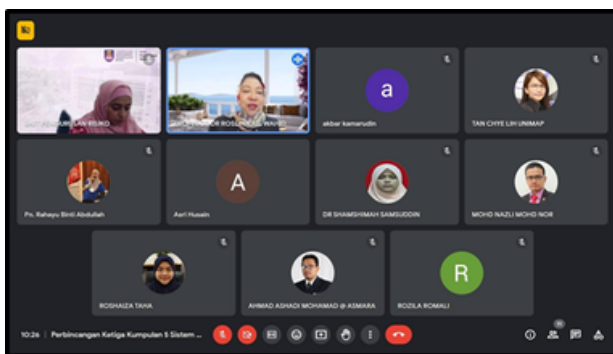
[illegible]

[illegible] WAHID

a

akbar kamarudin

TAN CHYE LIH UNIMAP

Pn. Rahayu Binti Abdullah

A

Asri Husain

DR SHAMSHIMAH SAMSUDDIN

MOHD NAZLI MOHD NOR

ROSHAIZA TAHA

AHMAD ASHADI MOHAMAD @ ASMARA

R

ROZILA ROMALI

10:26 | Perbincangan Ketiga Kumpulan 5 Sistem ...